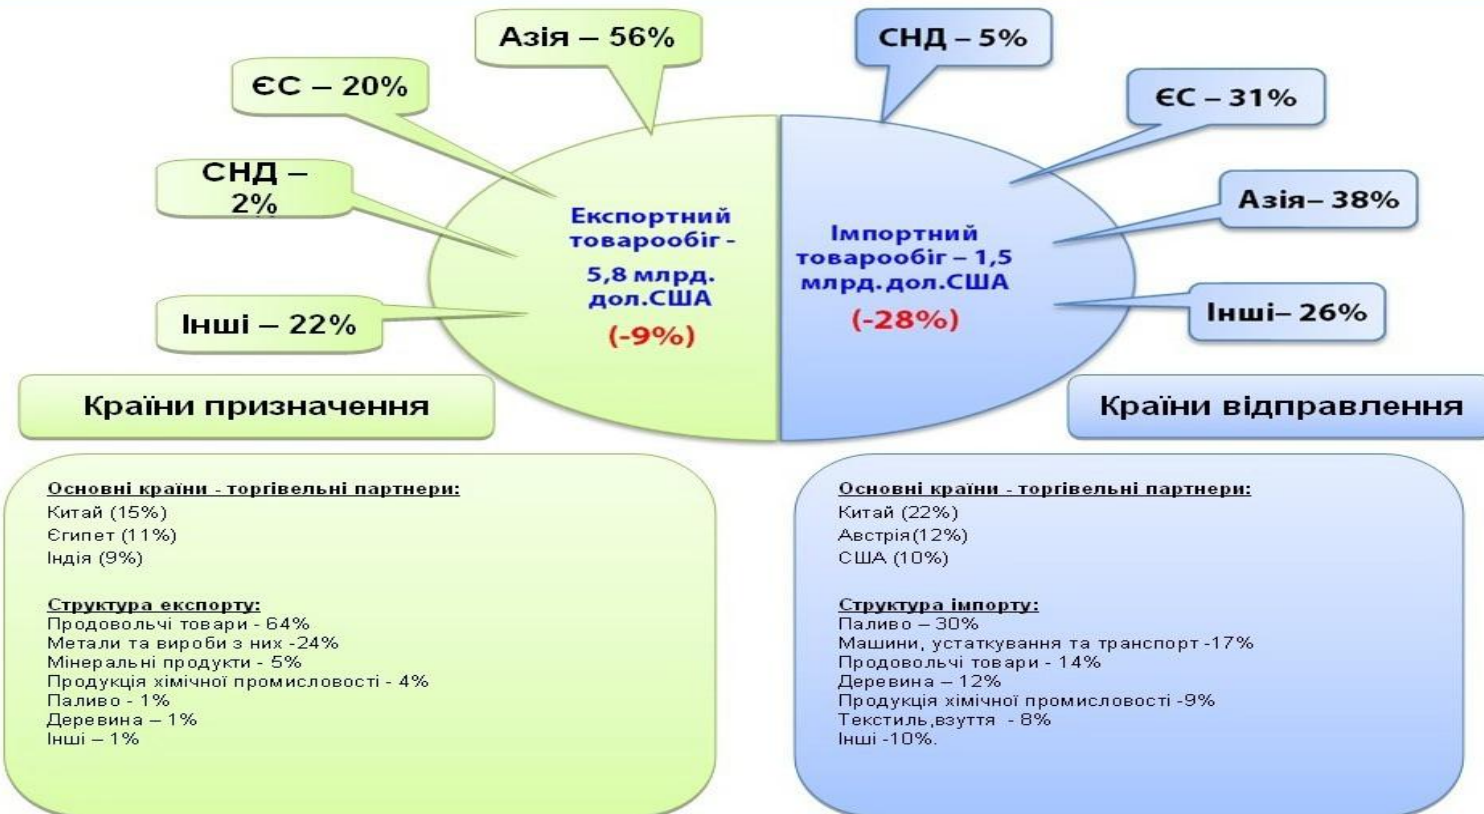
Азія – 56%

ЄС – 20%

СНД – 2%

Інші – 22%

Експортний товарообіг - 5,8 млрд. дол.США

(-9%)

СНД – 5%

ЄС – 31%

Азія– 38%

Інші– 26%

Імпортний товарообіг – 1,5 млрд.дол.США

(-28%)

Країни призначення

Країни відправлення

Основні країни - торгівельні партнери:
Китай (15%)
Єгипет (11%)
Індія (9%)

Структура експорту:
Продовольчі товари - 64%
Метали та вироби з них -24%
Мінеральні продукти - 5%
Продукція хімічної промисловості - 4%
Паливо - 1%
Деревина – 1%
Інші – 1%

Основні країни - торгівельні партнери:
Китай (22%)
Австрія(12%)
США (10%)

Структура імпорту:
Паливо – 30%
Машини, устаткування та транспорт -17%
Продовольчі товари - 14%
Деревина – 12%
Продукція хімічної промисловості -9%
Текстиль,взуття - 8%
Інші -10%.